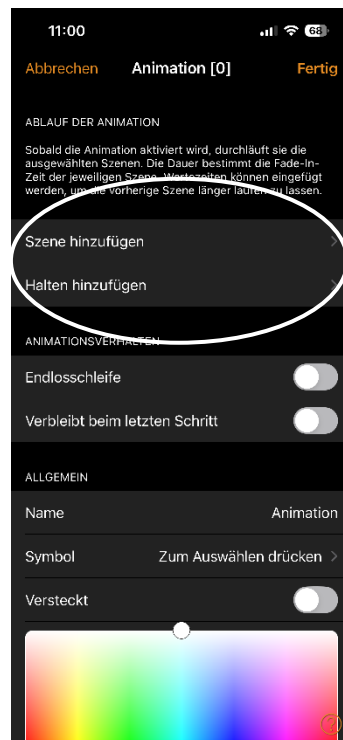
11:00

68

Abbrechen Animation [0] Fertig

ABLAUF DER ANIMATION

Sobald die Animation aktiviert wird, durchläuft sie die ausgewählten Szenen. Die Dauer bestimmt die Fade-In-Zeit der jeweiligen Szene. Wartezeiten können eingefügt werden, um die vorherige Szene länger laufen zu lassen.

Szene hinzufügen

Halten hinzufügen

ANIMATIONSVERHALTEN

Endlosschleife

Verbleibt beim letzten Schritt

ALLGEMEIN

Name Animation

Symbol Zum Auswählen drücken

Versteckt